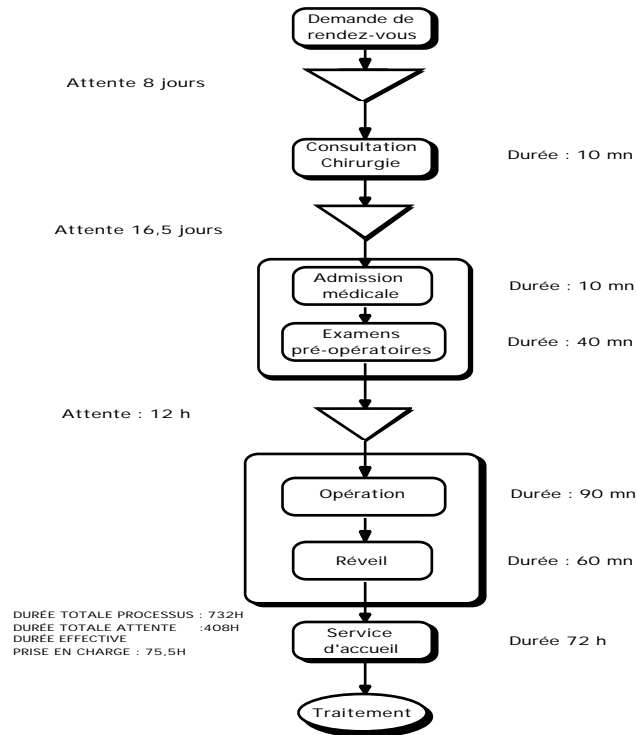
Demande de rendez-vous

Attente 8 jours

Consultation Chirurgie

Durée : 10 mn

Attente 16,5 jours

Admission médicale

Durée : 10 mn

Examens pré-opératoires

Durée : 40 mn

Attente : 12 h

Opération

Durée : 90 mn

Réveil

Durée : 60 mn

DURÉE TOTALE PROCESSUS : 732H
DURÉE TOTALE ATTENTE :408H
DURÉE EFFECTIVE
PRISE EN CHARGE : 75,5H

Service d'accueil

Durée 72 h

Traitement